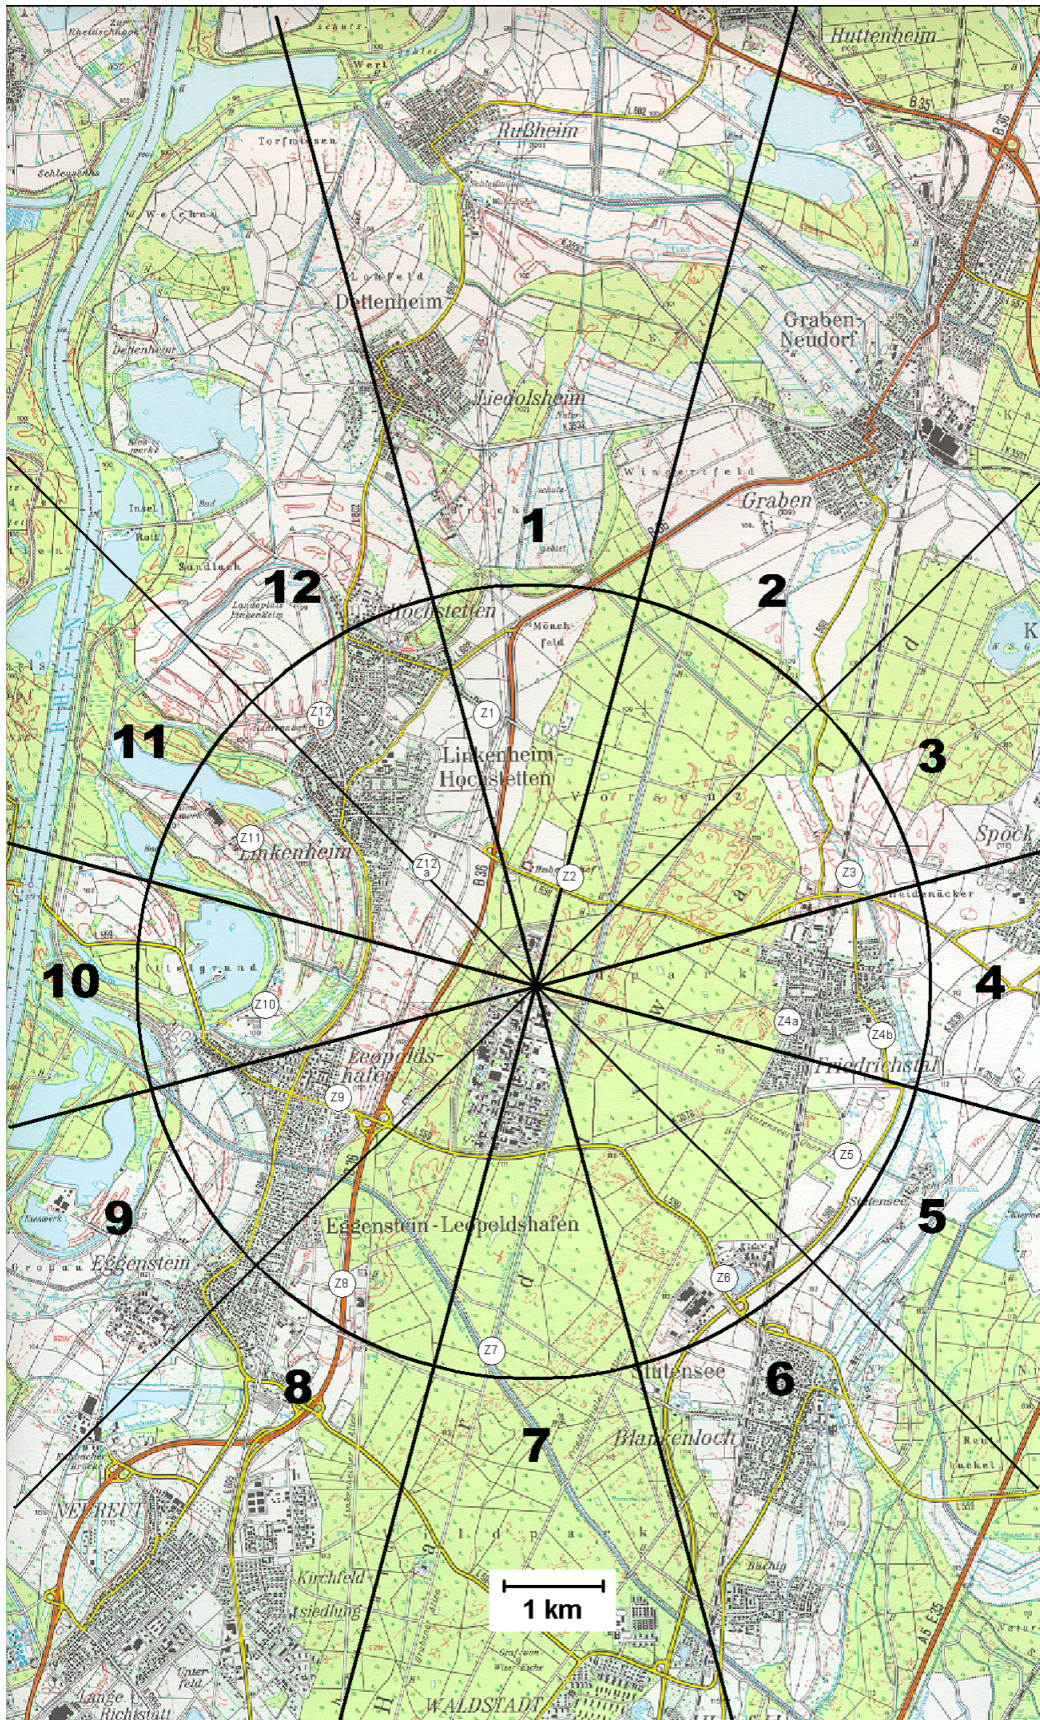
Huttenheim
Rußheim
Dettenheim
Liedolsheim
Graben-Neudorf
Graben
1
2
12
Hochstetten
Mönchfeld
Z1
Z12 b
11
Linkenheim-Hochstetten
3
Linkenheim
Z11
Z12 a
Z2
Z3
Spöck
10
Z10
4
Z4a
Z4b
Friedrichstal
Leopoldshafen
Z9
Z5
5
9
Eggenstein-Leopoldshafen
Eggenstein
Z8
Z6
Z7
8
6
7
Blankenloch
Neureut
1 km
Waldstadt